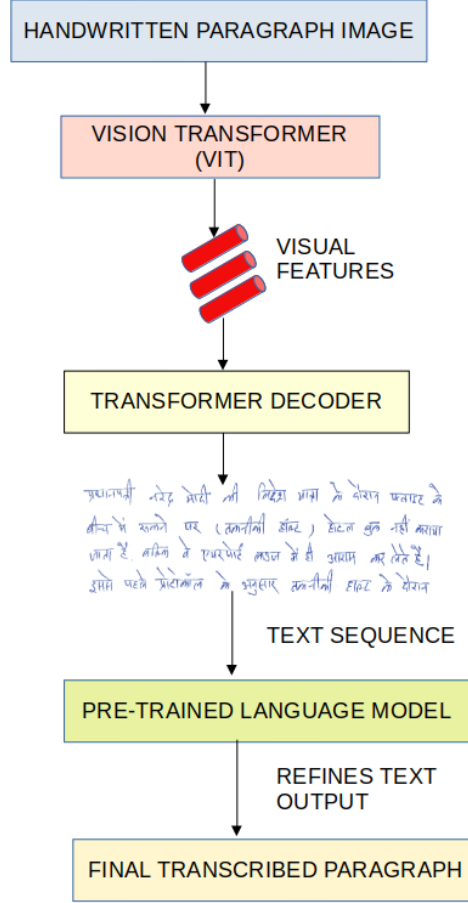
HANDWRITTEN PARAGRAPH IMAGE

VISION TRANSFORMER (VIT)

VISUAL FEATURES

TRANSFORMER DECODER

प्रधानमंत्री नरेंद्र मोदी की विदेश यात्रा के दौरान फलादार के बीच में रुकने पर (तकनीकी हॉल्ट) होटल बुक नहीं कराया जाता है, बल्कि वे एयरपोर्ट भवन में ही आराम कर लेते हैं। इससे पहले प्रोटोकॉल के अनुसार तकनीकी हॉल्ट के दौरान

TEXT SEQUENCE

PRE-TRAINED LANGUAGE MODEL

REFINES TEXT OUTPUT

FINAL TRANSCRIBED PARAGRAPH